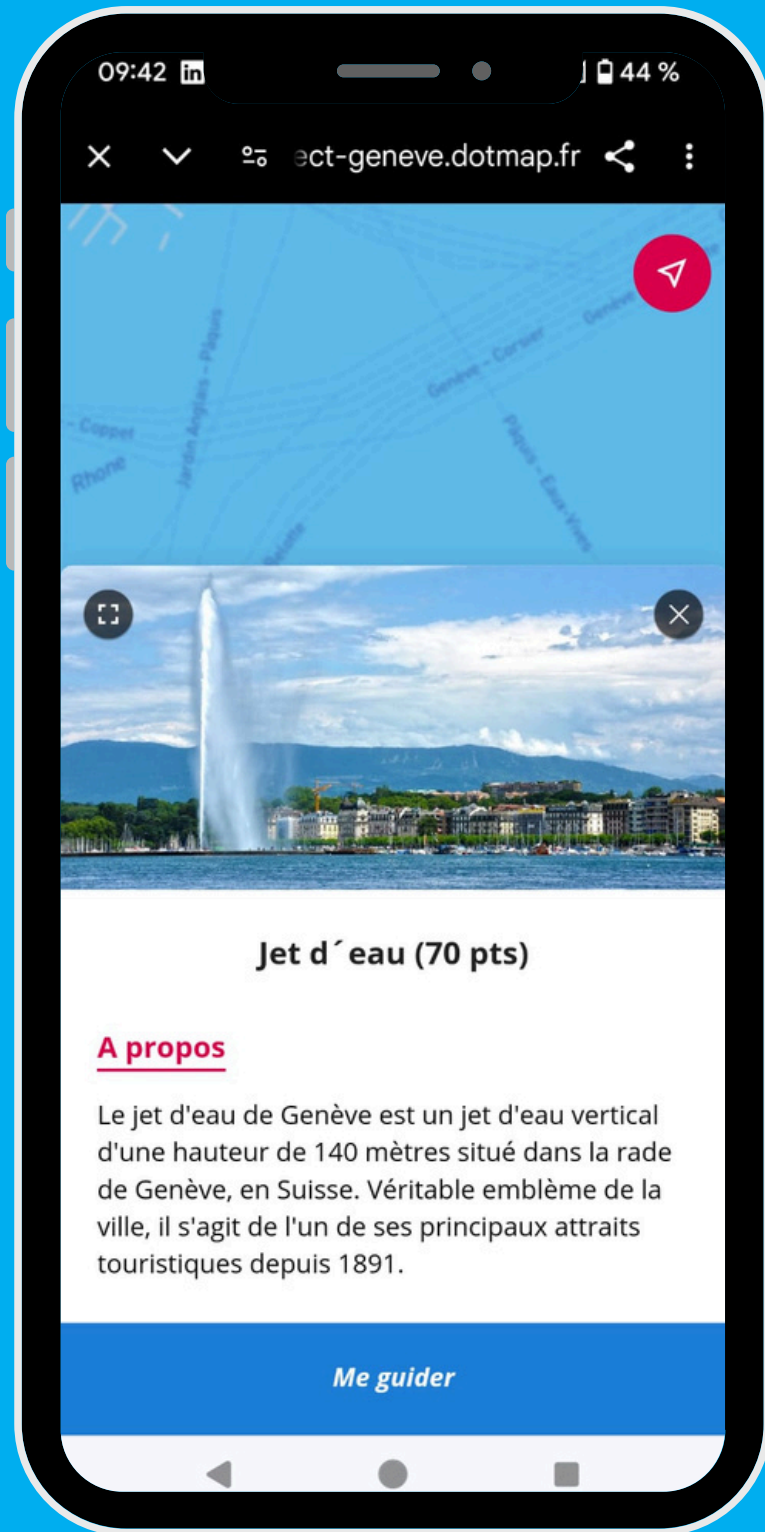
09:42 in

44 %

ect-geneve.dotmap.fr

Coppet

Rhone

Jardin Anglais - Pâquis

Genève - Corsier

Pâquis - Eaux-Vives

Genève

Jet d´eau (70 pts)

A propos

Le jet d'eau de Genève est un jet d'eau vertical d'une hauteur de 140 mètres situé dans la rade de Genève, en Suisse. Véritable emblème de la ville, il s'agit de l'un de ses principaux attraits touristiques depuis 1891.

Me guider